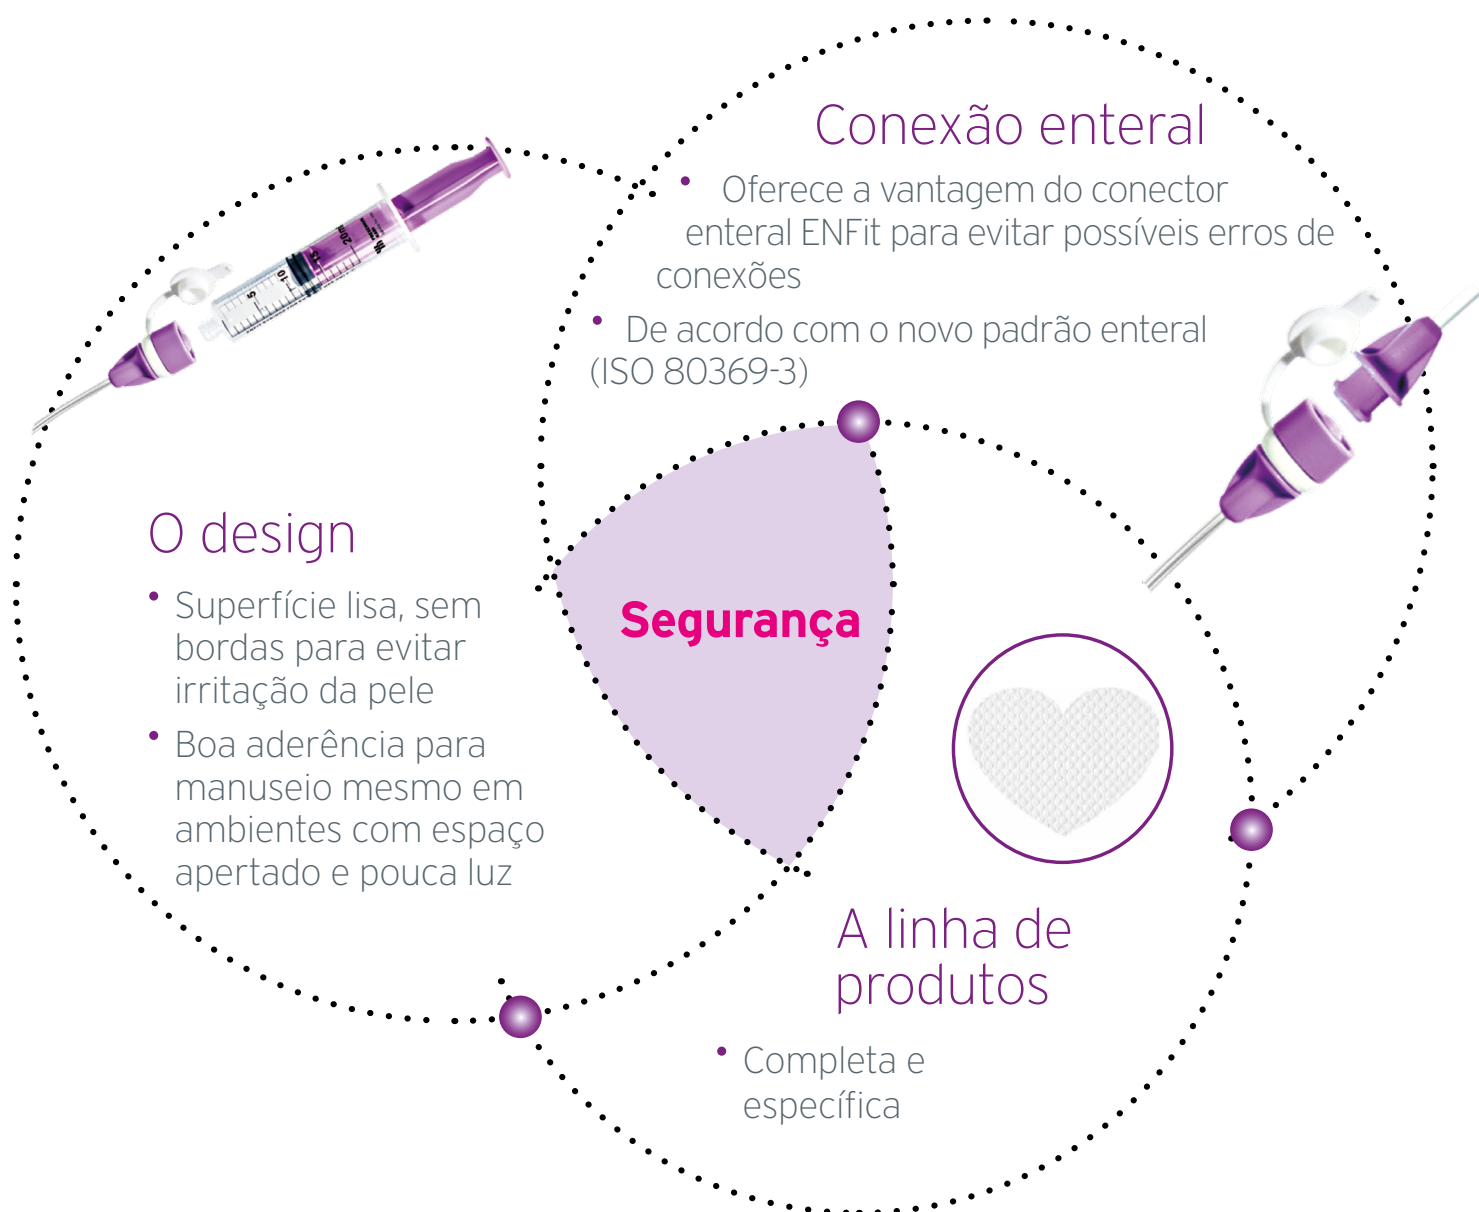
Conexão enteral

- Oferece a vantagem do conector enteral ENFit para evitar possíveis erros de conexões
- De acordo com o novo padrão enteral (ISO 80369-3)

O design

- Superfície lisa, sem bordas para evitar irritação da pele
- Boa aderência para manuseio mesmo em ambientes com espaço apertado e pouca luz

Segurança

A linha de produtos

- Completa e específica